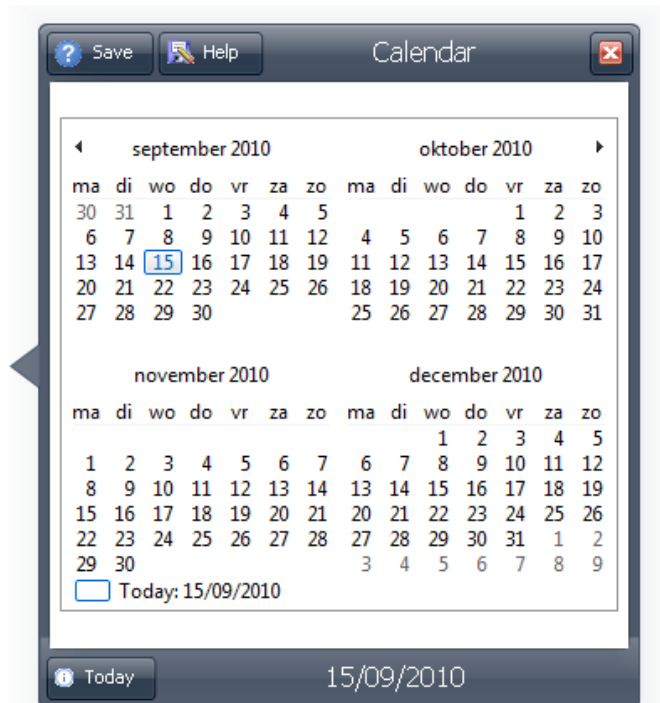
Save Help Calendar

september 2010

| ma | di | wo | do | vr | za | zo |
|---|---|---|---|---|---|---|
| 30 | 31 | 1 | 2 | 3 | 4 | 5 |
| 6 | 7 | 8 | 9 | 10 | 11 | 12 |
| 13 | 14 | 15 | 16 | 17 | 18 | 19 |
| 20 | 21 | 22 | 23 | 24 | 25 | 26 |
| 27 | 28 | 29 | 30 | | | |

oktober 2010

| ma | di | wo | do | vr | za | zo |
|---|---|---|---|---|---|---|
| | | | | 1 | 2 | 3 |
| 4 | 5 | 6 | 7 | 8 | 9 | 10 |
| 11 | 12 | 13 | 14 | 15 | 16 | 17 |
| 18 | 19 | 20 | 21 | 22 | 23 | 24 |
| 25 | 26 | 27 | 28 | 29 | 30 | 31 |

november 2010

| ma | di | wo | do | vr | za | zo |
|---|---|---|---|---|---|---|
| 1 | 2 | 3 | 4 | 5 | 6 | 7 |
| 8 | 9 | 10 | 11 | 12 | 13 | 14 |
| 15 | 16 | 17 | 18 | 19 | 20 | 21 |
| 22 | 23 | 24 | 25 | 26 | 27 | 28 |
| 29 | 30 | | | | | |

december 2010

| ma | di | wo | do | vr | za | zo |
|---|---|---|---|---|---|---|
| | | 1 | 2 | 3 | 4 | 5 |
| 6 | 7 | 8 | 9 | 10 | 11 | 12 |
| 13 | 14 | 15 | 16 | 17 | 18 | 19 |
| 20 | 21 | 22 | 23 | 24 | 25 | 26 |
| 27 | 28 | 29 | 30 | 31 | 1 | 2 |
| 3 | 4 | 5 | 6 | 7 | 8 | 9 |

Today: 15/09/2010

Today 15/09/2010